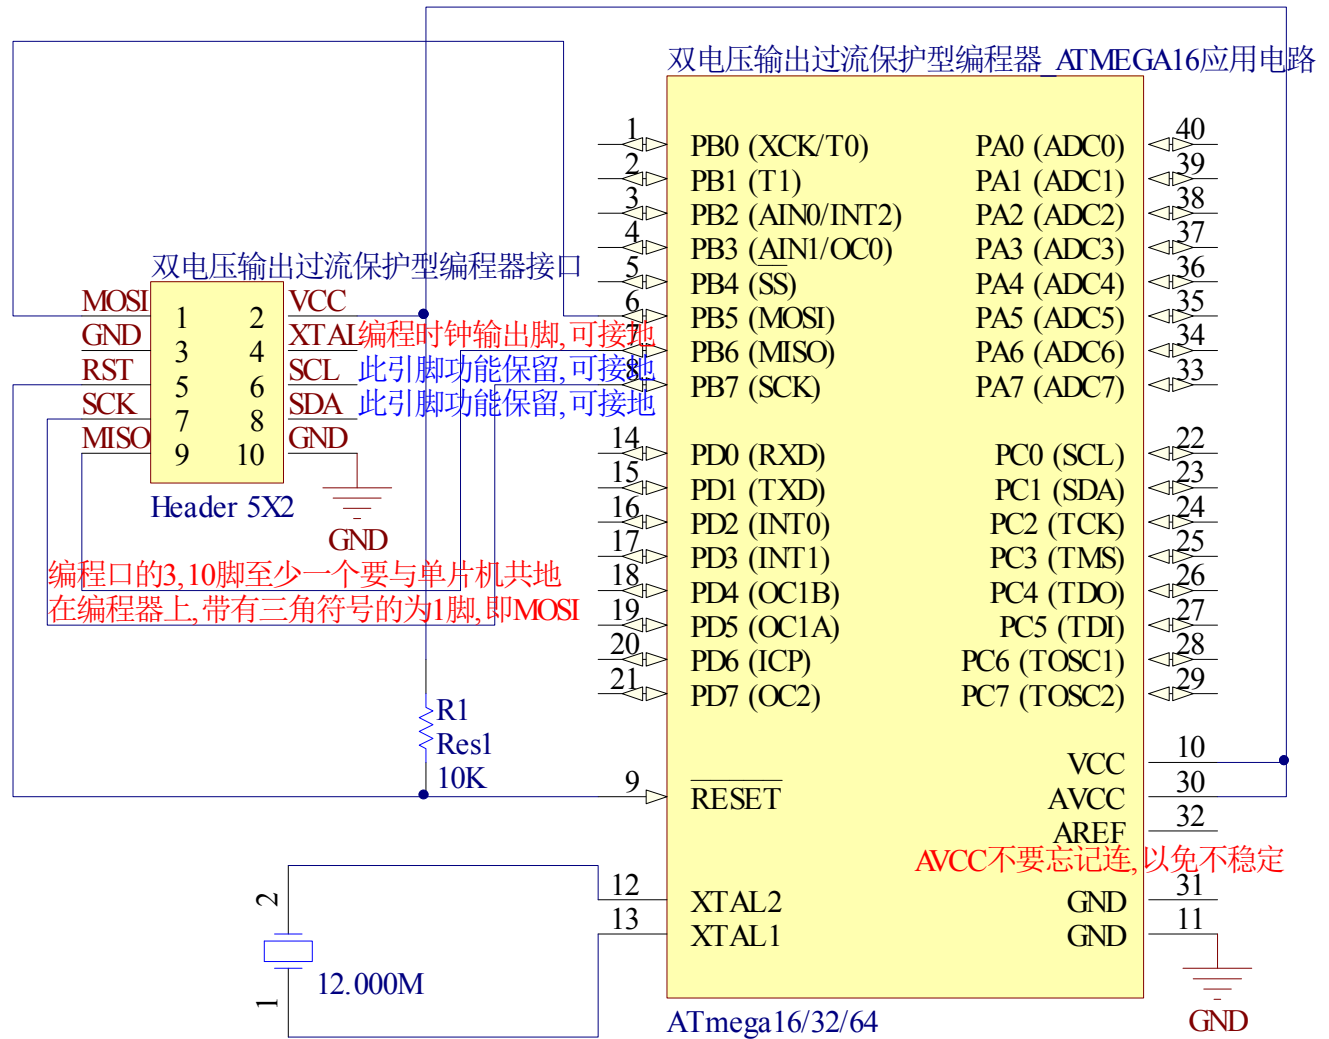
双电压输出过流保护型编程器_ATMEGA16应用电路

| | | | |
|---|---|---|---|
| 1 | PB0 (XCK/T0) | PA0 (ADC0) | 40 |
| 2 | PB1 (T1) | PA1 (ADC1) | 39 |
| 3 | PB2 (AIN0/INT2) | PA2 (ADC2) | 38 |
| 4 | PB3 (AIN1/OC0) | PA3 (ADC3) | 37 |
| 5 | PB4 (SS) | PA4 (ADC4) | 36 |
| 6 | PB5 (MOSI) | PA5 (ADC5) | 35 |
| 7 | PB6 (MISO) | PA6 (ADC6) | 34 |
| 8 | PB7 (SCK) | PA7 (ADC7) | 33 |
| 14 | PD0 (RXD) | PC0 (SCL) | 22 |
| 15 | PD1 (TXD) | PC1 (SDA) | 23 |
| 16 | PD2 (INT0) | PC2 (TCK) | 24 |
| 17 | PD3 (INT1) | PC3 (TMS) | 25 |
| 18 | PD4 (OC1B) | PC4 (TDO) | 26 |
| 19 | PD5 (OC1A) | PC5 (TDI) | 27 |
| 20 | PD6 (ICP) | PC6 (TOSC1) | 28 |
| 21 | PD7 (OC2) | PC7 (TOSC2) | 29 |

双电压输出过流保护型编程器接口

| | | | | |
|---|---|---|---|---|
| MOSI | 1 | 2 | VCC | |
| GND | 3 | 4 | XTAL | 编程时钟输出脚,可接地 |
| RST | 5 | 6 | SCL | 此引脚功能保留,可接地 |
| SCK | 7 | 8 | SDA | 此引脚功能保留,可接地 |
| MISO | 9 | 10 | GND | |

Header 5X2

GND

编程口的3,10脚至少一个要与单片机共地
在编程器上,带有三角符号的为1脚,即MOSI

R1
Res1
10K

9 RESET
10 VCC
30 AVCC
32 AREF
AVCC不要忘记连,以免不稳定
12 XTAL2
13 XTAL1
31 GND
11 GND

2
1
12.000M

ATmega16/32/64

GND